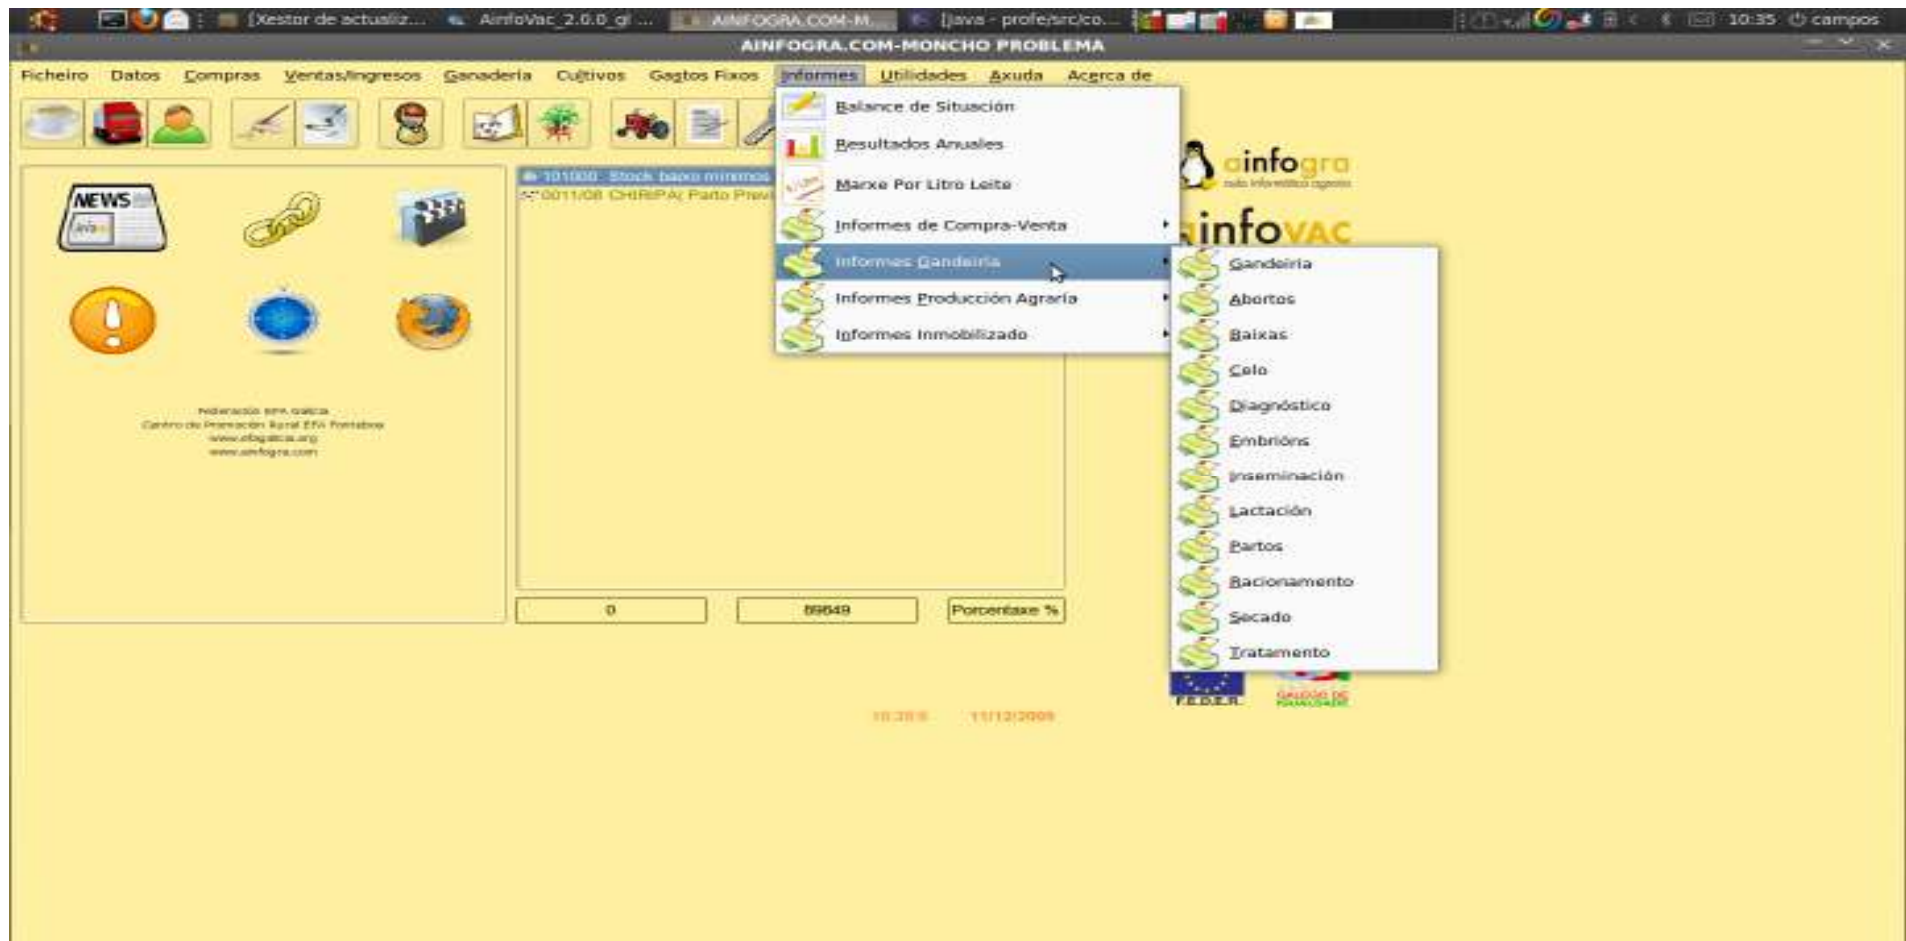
[Xestor de actualiz... AinfoVac_2.0.0_gl ... AINFOGRA.COM-M... [java - profe/src/co... 10:35 campos

AINFOGRA.COM-MONCHO PROBLEMA

Ficheiro Datos Compras Ventas/Ingresos Ganadería Cultivos Gastos Fixos Informes Utilidades Axuda Acerca de

Balance de Situación
Resultados Anuales
Marxe Por Litro Leite
Informes de Compra-Venta
Informes Gandeiría
Informes Producción Agraria
Informes Inmobilizado

Gandeiría
Abortos
Baixas
Celo
Diagnóstico
Embrións
Inseminación
Lactación
Partos
Racionamento
Secado
Tratamento

NEWS

101000 Stock baixo mínimos
0011/08 CHIRIPA Parto Previ

Federación EFA Galicia
Centro de Promoción Rural EFA Fonteboa
www.efagalicia.org
www.ainfogra.com

0
89649
Porcentaxe %

ainfogra
ainfovac

F.E.D.E.R.

10:35:5 11/12/2009